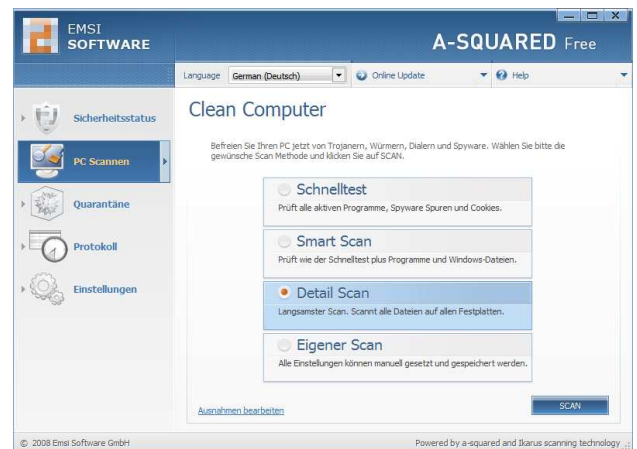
EMSI SOFTWARE

A-SQUARED Free

Language German (Deutsch) Online Update Help

Sicherheitsstatus

PC Scannen

Quarantäne

Protokoll

Einstellungen

Clean Computer

Befreien Sie Ihren PC jetzt von Trojanern, Würmern, Dialern und Spyware. Wählen Sie bitte die gewünsche Scan Methode und klicken Sie auf SCAN.

Schnelltest
Prüft alle aktiven Programme, Spyware Spuren und Cookies.

Smart Scan
Prüft wie der Schnelltest plus Programme und Windows-Dateien.

Detail Scan
Langsamster Scan. Scannt alle Dateien auf allen Festplatten.

Eigener Scan
Alle Einstellungen können manuell gesetzt und gespeichert werden.

Ausnahmen bearbeiten

SCAN

© 2008 Emsi Software GmbH

Powered by a-squared and Ikarus scanning technology